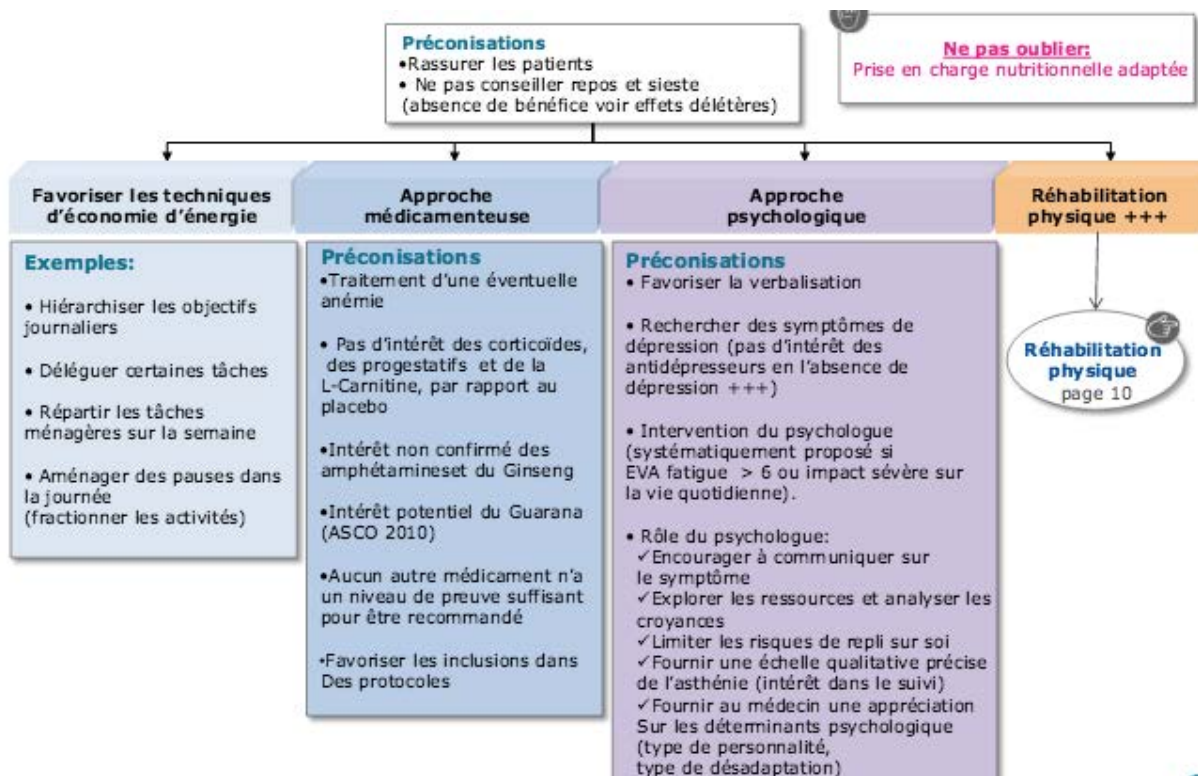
Préconisations
•Rassurer les patients
• Ne pas conseiller repos et sieste (absence de bénéfice voir effets délétères)

Ne pas oublier:
Prise en charge nutritionnelle adaptée

Favoriser les techniques d'économie d'énergie

Exemples:

• Hiérarchiser les objectifs journaliers

• Déléguer certaines tâches

• Répartir les tâches ménagères sur la semaine

• Aménager des pauses dans la journée (fractionner les activités)

Approche médicamenteuse

Préconisations
•Traitement d'une éventuelle anémie

• Pas d'intérêt des corticoïdes, des progestatifs et de la L-Carnitine, par rapport au placebo

•Intérêt non confirmé des amphétamineset du Ginseng

•Intérêt potentiel du Guarana (ASCO 2010)

•Aucun autre médicament n'a un niveau de preuve suffisant pour être recommandé

•Favoriser les inclusions dans Des protocoles

Approche psychologique

Préconisations
• Favoriser la verbalisation

• Rechercher des symptômes de dépression (pas d'intérêt des antidépresseurs en l'absence de dépression +++)

• Intervention du psychologue (systématiquement proposé si EVA fatigue > 6 ou impact sévère sur la vie quotidienne).

• Rôle du psychologue:
✓Encourager à communiquer sur le symptôme
✓Explorer les ressources et analyser les croyances
✓Limiter les risques de repli sur soi
✓Fournir une échelle qualitative précise de l'asthénie (intérêt dans le suivi)
✓Fournir au médecin une appréciation Sur les déterminants psychologique (type de personnalité, type de désadaptation)

Réhabilitation physique +++

Réhabilitation physique
page 10